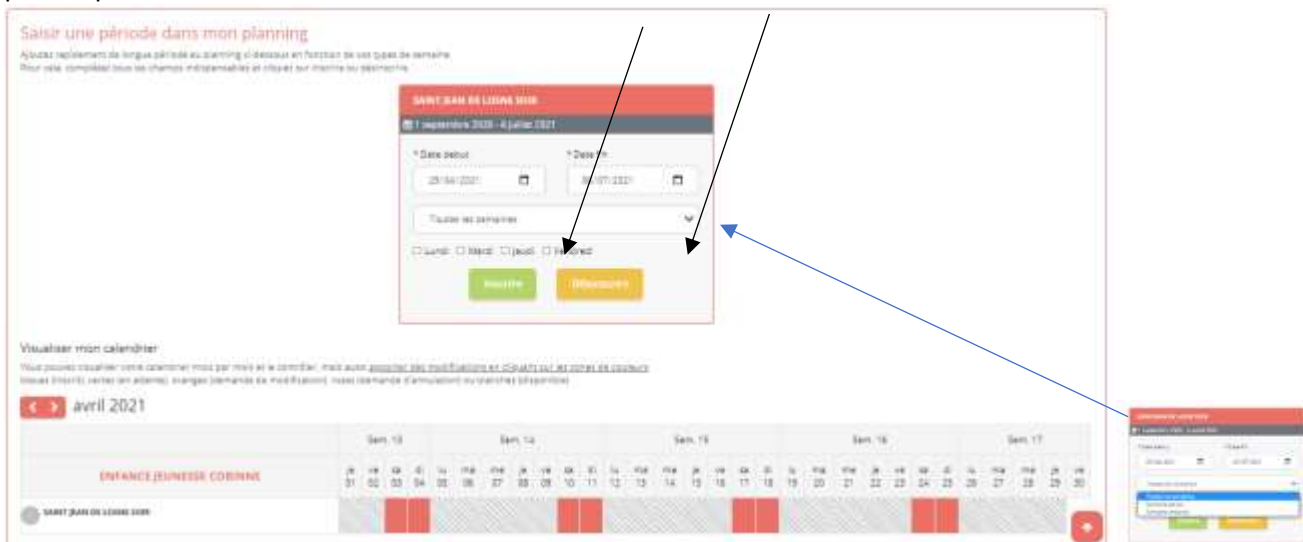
Saisir une période dans mon planning

Ajoutez rapidement de longue période au planning ci-dessous en fonction de vos types de semaine. Pour cela, complétez tous les champs indispensables et cliquez sur inscrire ou désinscrire.

SAINT JEAN DE LOSNE SOIR

1 septembre 2020 - 4 juillet 2021

* Date debut
29/04/2021

* Date fin
30/07/2021

Toutes les semaines

☐ Lundi ☐ Mardi ☐ Jeudi ☐ Vendredi

Inscrire
Désinscrire

Visualiser mon calendrier

Vous pouvez visualiser votre calendrier mois par mois et le contrôler, mais aussi apporter des modifications en cliquant sur les zones de couleurs (bleues (inscrit), vertes (en attente), oranges (demande de modification), roses (demande d'annulation) ou blanches (disponible)).

avril 2021

| ENFANCE JEUNESSE CORINNE | Sem. 13 | | | | Sem. 14 | | | | | | | Sem. 15 | | | | | | | Sem. 16 | | | | | | | Sem. 17 | | | | |
|---|---|---|---|---|---|---|---|---|---|---|---|---|---|---|---|---|---|---|---|---|---|---|---|---|---|---|---|---|---|---|
| | je 01 | ve 02 | sa 03 | di 04 | lu 05 | ma 06 | me 07 | je 08 | ve 09 | sa 10 | di 11 | lu 12 | ma 13 | me 14 | je 15 | ve 16 | sa 17 | di 18 | lu 19 | ma 20 | me 21 | je 22 | ve 23 | sa 24 | di 25 | lu 26 | ma 27 | me 28 | je 29 | ve 30 |
| SAINT JEAN DE LOSNE SOIR | | | | | | | | | | | | | | | | | | | | | | | | | | | | | | |

SAINT JEAN DE LOSNE SOIR
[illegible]
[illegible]
Toutes les semaines
Semaines paires
Semaines impaires